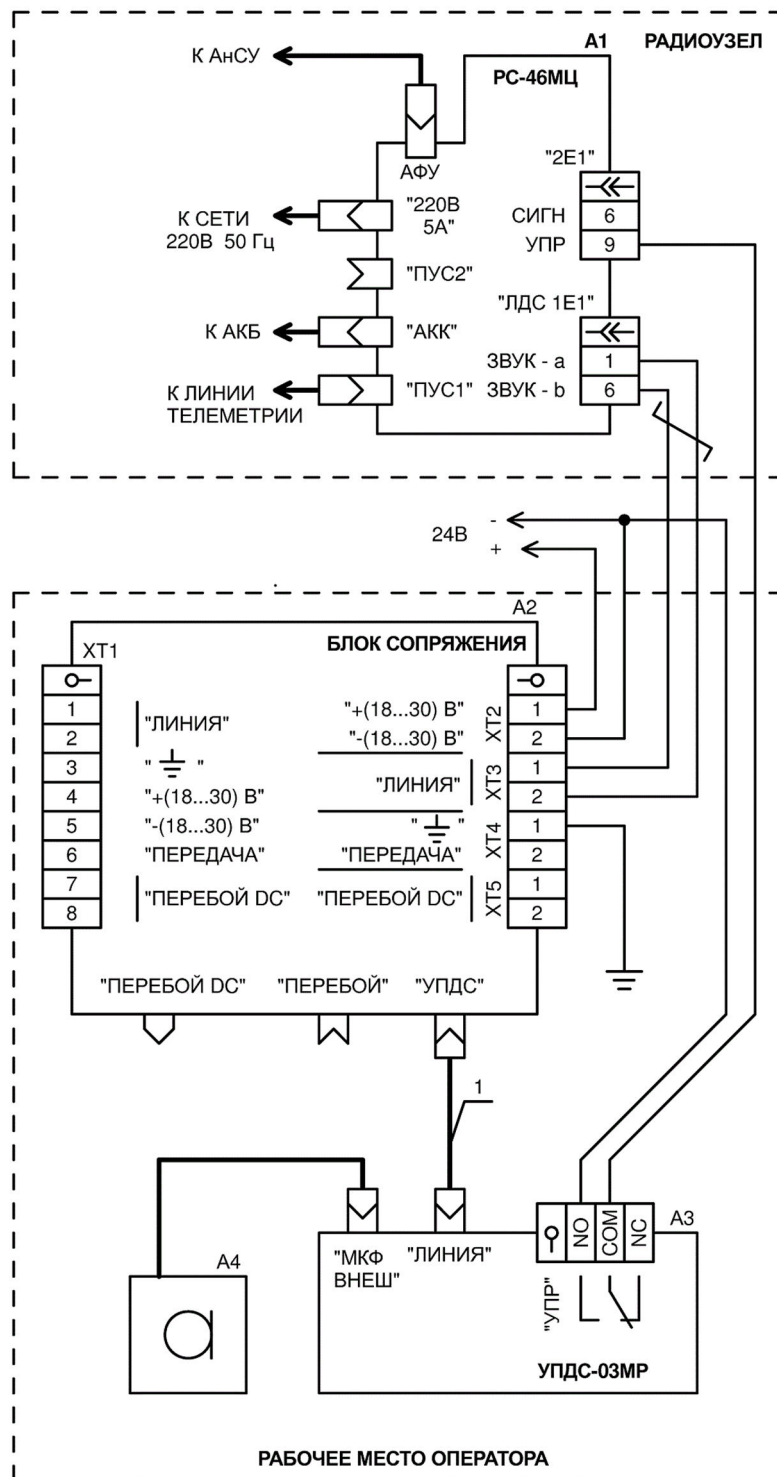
A1 РАДИОУЗЕЛ

РС-46МЦ

К АнСУ

АФУ

"2Е1"

К СЕТИ 220В 50 Гц

"220В 5А"

СИГН 6

УПР 9

"ПУС2"

"ЛДС 1Е1"

К АКБ

"АКК"

ЗВУК - a 1

К ЛИНИИ ТЕЛЕМЕТРИИ

"ПУС1"

ЗВУК - b 6

24В
-
+

A2

ХТ1

БЛОК СОПРЯЖЕНИЯ

| ХТ1 | | | | ХТ |
|---|---|---|---|---|
| 1 | "ЛИНИЯ" | "+(18...30) В" | 1 | ХТ2 |
| 2 | | "-(18...30) В" | 2 | |
| 3 | " ⏚ " | "ЛИНИЯ" | 1 | ХТ3 |
| 4 | "+(18...30) В" | | 2 | |
| 5 | "-(18...30) В" | " ⏚ " | 1 | ХТ4 |
| 6 | "ПЕРЕДАЧА" | "ПЕРЕДАЧА" | 2 | |
| 7 | "ПЕРЕБОЙ DC" | "ПЕРЕБОЙ DC" | 1 | ХТ5 |
| 8 | | | 2 | |

"ПЕРЕБОЙ DC"

"ПЕРЕБОЙ"

"УПДС"

1

A4

"МКФ ВНЕШ"

"ЛИНИЯ"

"УПР"

NO

COM

NC

A3

УПДС-03МР

РАБОЧЕЕ МЕСТО ОПЕРАТОРА